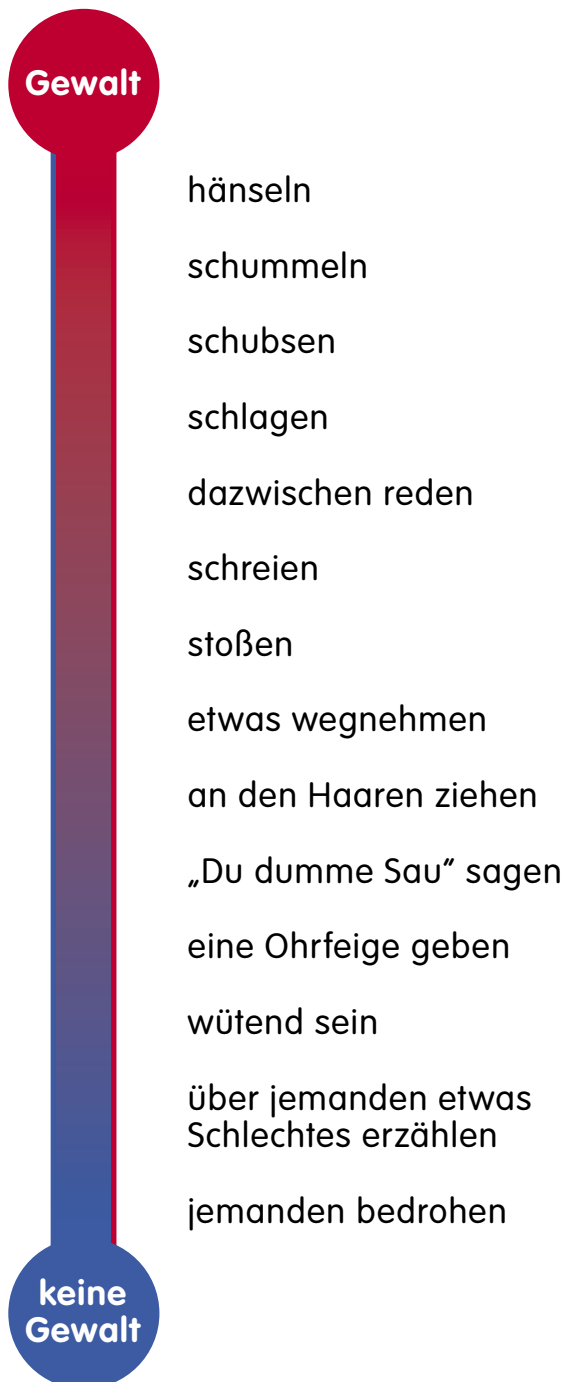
Gewalt

hänseln

schummeln

schubsen

schlagen

dazwischen reden

schreien

stoßen

etwas wegnehmen

an den Haaren ziehen

„Du dumme Sau“ sagen

eine Ohrfeige geben

wütend sein

über jemanden etwas Schlechtes erzählen

jemanden bedrohen

keine Gewalt